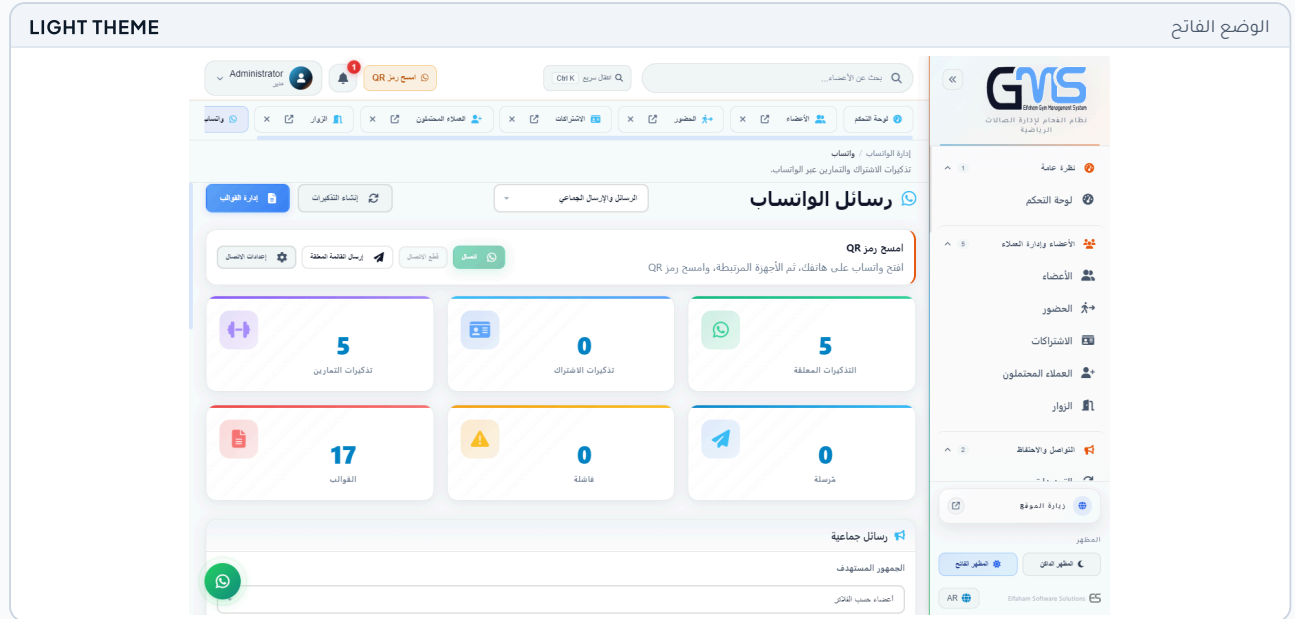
LIGHT THEME

الوضع الفاتح

Administrator
مدير

1

امسح رمز QR

Ctrl K انتقال سريع

بحث عن الأعضاء...

GMS
Elfaham Gym Management System
نظام الفحام لإدارة الصالات الرياضية

واتساب | الزوار | العملاء المحتملون | الاشتراكات | الحضور | الأعضاء | لوحة التحكم

إدارة الواتساب / واتساب
تذكيرات الاشتراك والتمارين عبر الواتساب.

رسائل الواتساب

الرسائل والإرسال الجماعي

إنشاء التذكيرات

إدارة القوالب

امسح رمز QR
افتح واتساب على هاتفك، ثم الأجهزة المرتبطة، وامسح رمز QR

اتصال | قطع الاتصال | إرسال القائمة المعلقة | إعدادات الاتصال

5
تذكيرات التمارين

0
تذكيرات الاشتراك

5
التذكيرات المعلقة

17
القوالب

0
فاشلة

0
مُرسلة

رسائل جماعية

الجمهور المستهدف

أعضاء حسب الفلاتر

نظرة عامة 1
لوحة التحكم
الأعضاء وإدارة العملاء 5
الأعضاء
الحضور
الاشتراكات
العملاء المحتملون
الزوار
التواصل والاحتفاظ 2

زيارة الموقع

المظهر
المظهر الفاتح
المظهر الداكن

AR
Elfaham Software Solutions